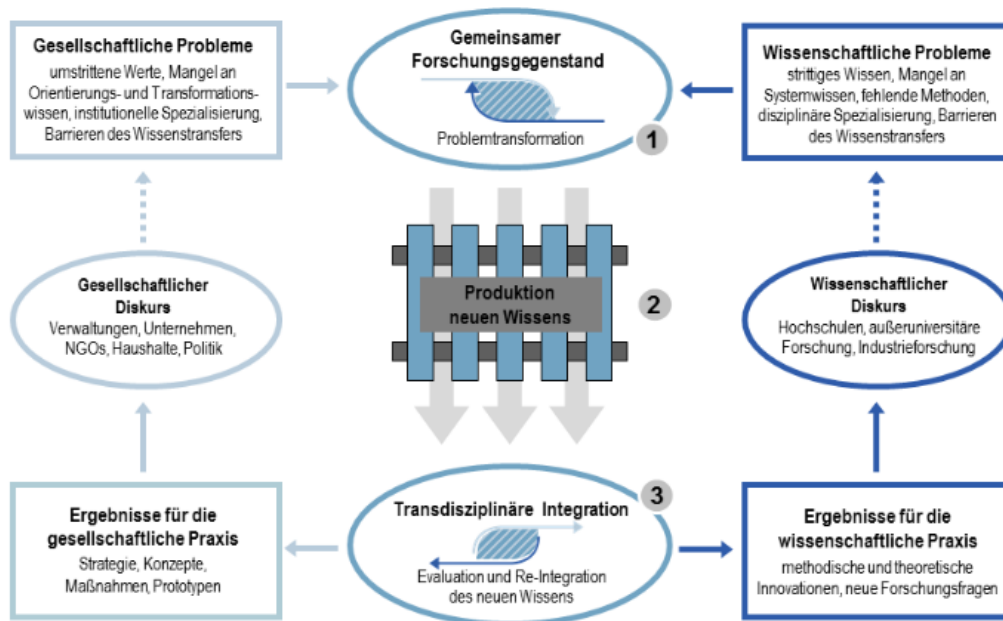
Gesellschaftliche Probleme
umstrittene Werte, Mangel an Orientierungs- und Transformationswissen, institutionelle Spezialisierung, Barrieren des Wissenstransfers

Gemeinsamer Forschungsgegenstand
Problemtransformation
1

Wissenschaftliche Probleme
strittiges Wissen, Mangel an Systemwissen, fehlende Methoden, disziplinäre Spezialisierung, Barrieren des Wissenstransfers

Gesellschaftlicher Diskurs
Verwaltungen, Unternehmen, NGOs, Haushalte, Politik

Produktion neuen Wissens
2

Wissenschaftlicher Diskurs
Hochschulen, außeruniversitäre Forschung, Industrieforschung

Ergebnisse für die gesellschaftliche Praxis
Strategie, Konzepte, Maßnahmen, Prototypen

Transdisziplinäre Integration
3
Evaluation und Re-Integration des neuen Wissens

Ergebnisse für die wissenschaftliche Praxis
methodische und theoretische Innovationen, neue Forschungsfragen